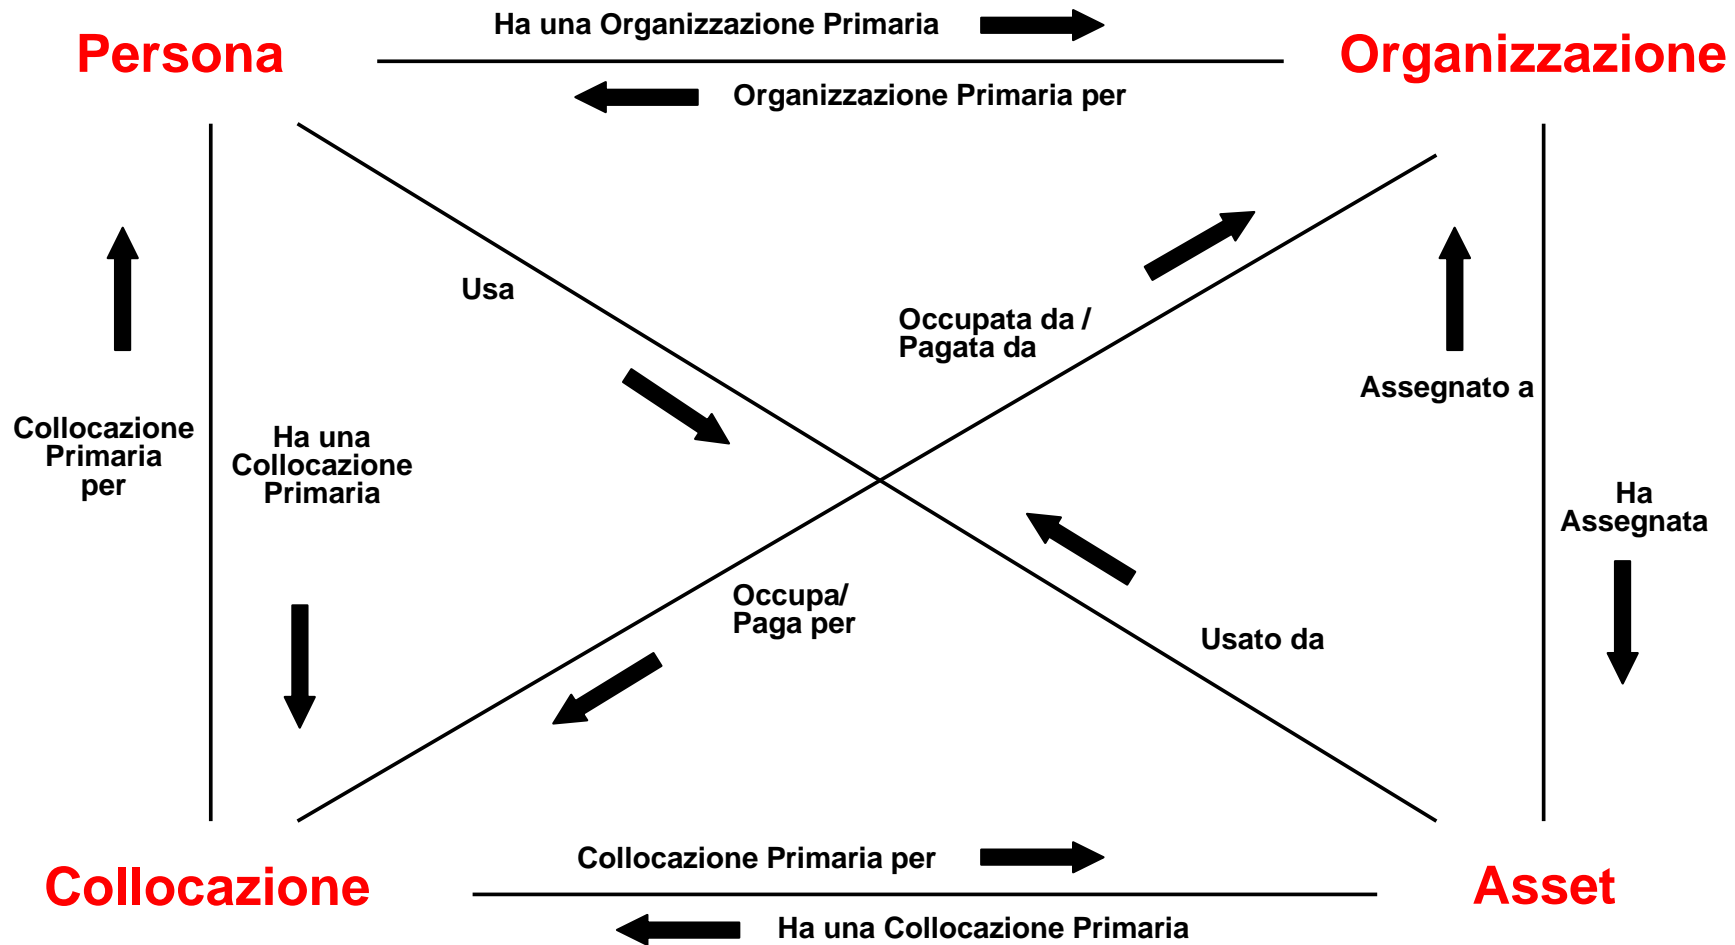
Ha una Organizzazione Primaria

Persona

Organizzazione

Organizzazione Primaria per

Usa

Occupata da / Pagata da

Assegnato a

Collocazione Primaria per

Ha una Collocazione Primaria

Ha Assegnata

Occupa/ Paga per

Usato da

Collocazione Primaria per

Collocazione

Asset

Ha una Collocazione Primaria